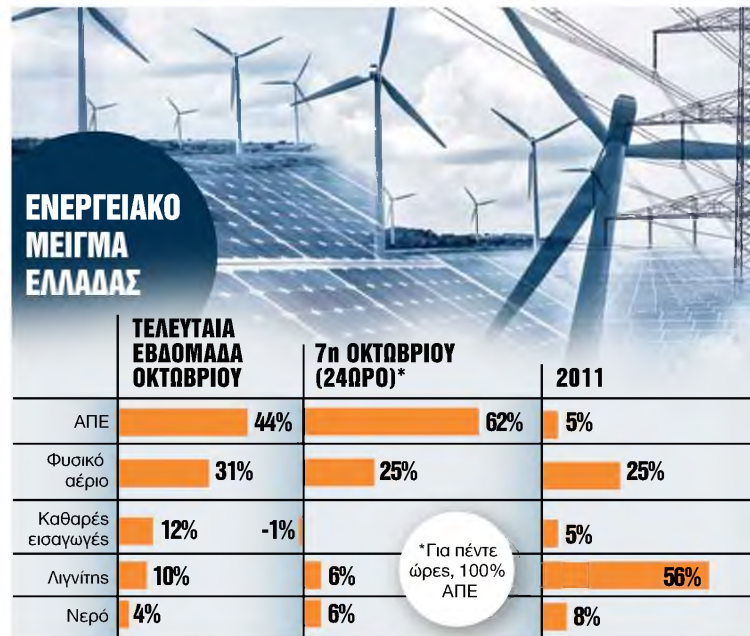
ΕΝΕΡΓΕΙΑΚΟ ΜΕΙΓΜΑ ΕΛΛΑΔΑΣ

| | ΤΕΛΕΥΤΑΙΑ ΕΒΔΟΜΑΔΑ ΟΚΤΩΒΡΙΟΥ | 7η ΟΚΤΩΒΡΙΟΥ (24ΩΡΟ)* | 2011 |
|---|---|---|---|
| ΑΠΕ | 44% | 62% | 5% |
| Φυσικό αέριο | 31% | 25% | 25% |
| Καθαρές εισαγωγές | 12% | -1% | 5% |
| Λιγνίτης | 10% | 6% | 56% |
| Νερό | 4% | 6% | 8% |

*Για πέντε ώρες, 100% ΑΠΕ